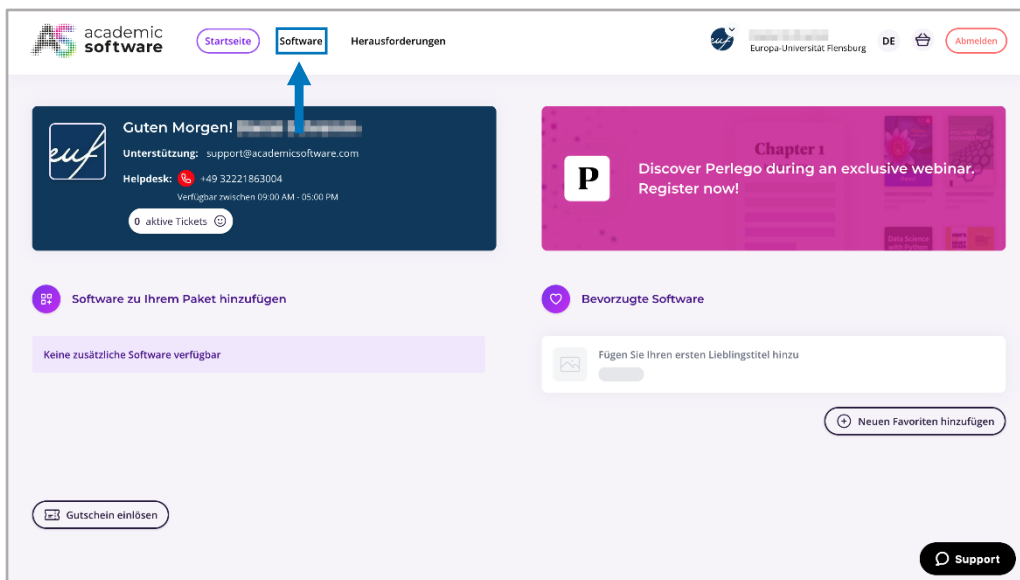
AS academic software

Startseite Software Herausforderungen

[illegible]
Europa-Universität Flensburg

DE

Abmelden

euf

Guten Morgen! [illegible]

Unterstützung: support@academicsoftware.com

Helpdesk: +49 32221863004

Verfügbar zwischen 09:00 AM - 05:00 PM

0 aktive Tickets

Chapter 1

P

Discover Perlego during an exclusive webinar. Register now!

Data Science

Software zu Ihrem Paket hinzufügen

Keine zusätzliche Software verfügbar

Bevorzugte Software

Fügen Sie Ihren ersten Lieblingstitel hinzu

Neuen Favoriten hinzufügen

Gutschein einlösen

Support